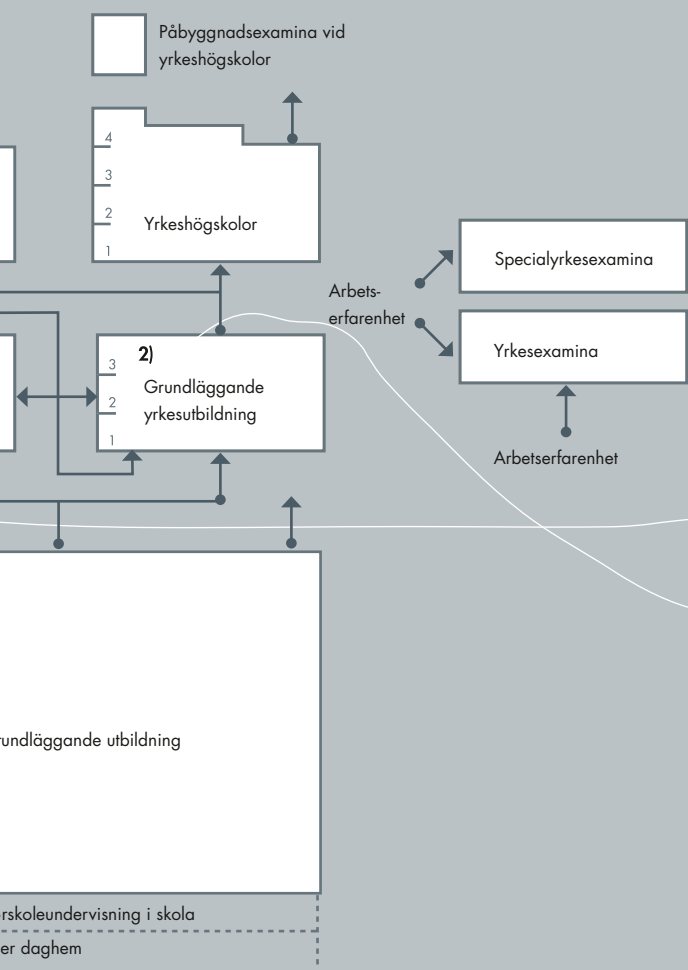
Påbyggnadsexamina vid yrkeshögskolor

4
3
2
1
Yrkeshögskolor

Specialyrkesexamina

Arbets-
erfarenhet

Yrkesexamina

Arbetserfarenhet

3
2
1
2)
Grundläggande yrkesutbildning

rundläggande utbildning

rskoleundervisning i skola

er daghem